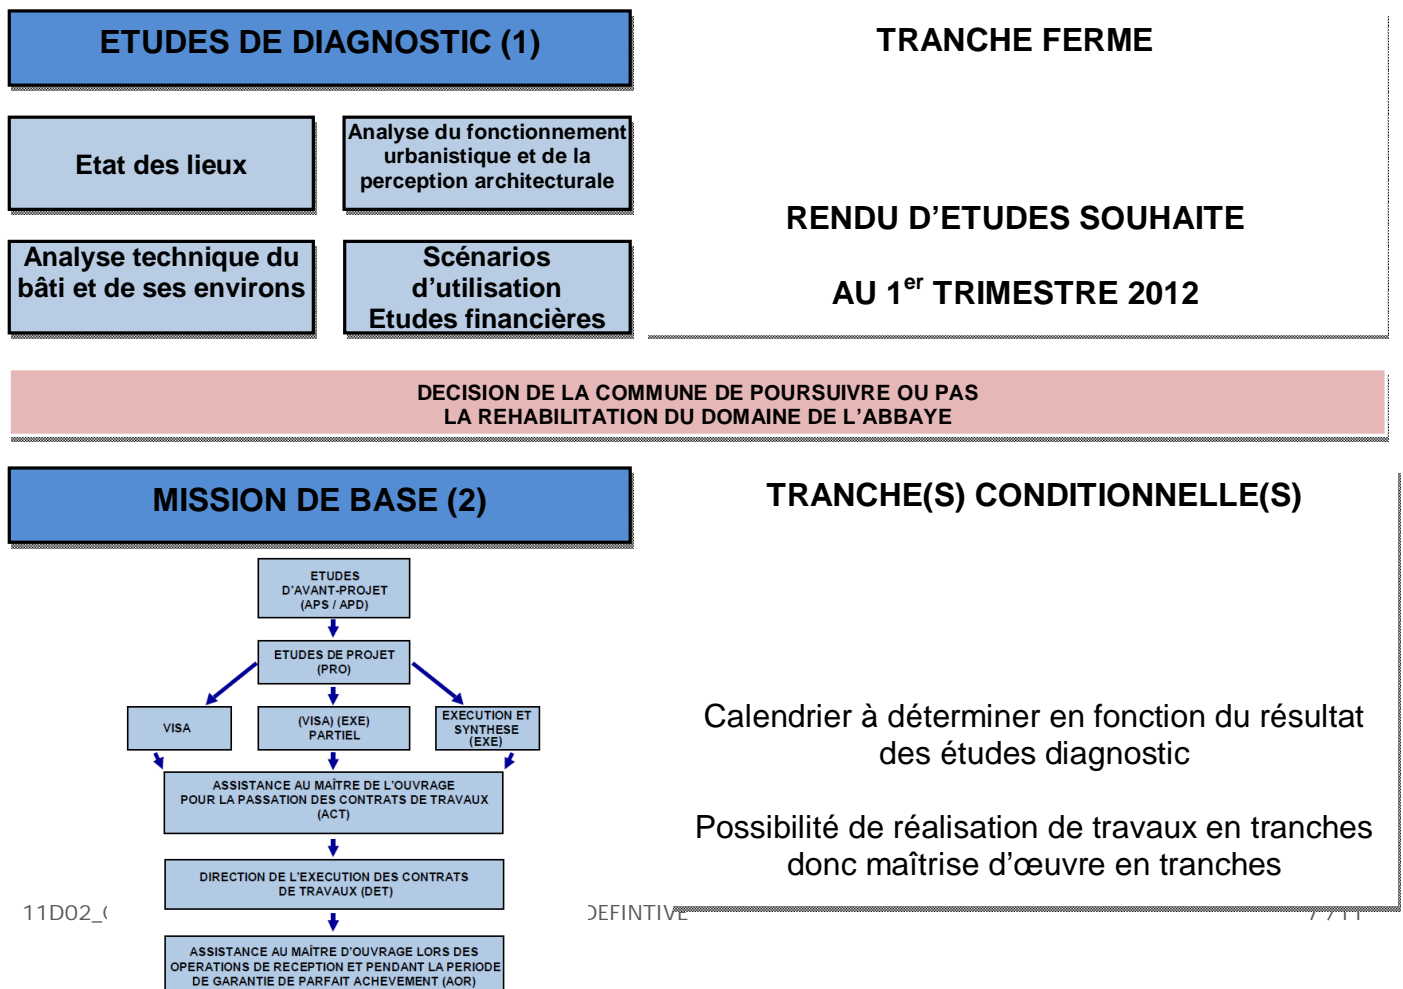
ETUDES DE DIAGNOSTIC (1)

TRANCHE FERME

Etat des lieux

Analyse du fonctionnement urbanistique et de la perception architecturale

Analyse technique du bâti et de ses environs

Scénarios d'utilisation Etudes financières

RENDU D'ETUDES SOUHAITE

AU $1^{er}$ TRIMESTRE 2012

DECISION DE LA COMMUNE DE POURSUIVRE OU PAS LA REHABILITATION DU DOMAINE DE L'ABBAYE

MISSION DE BASE (2)

TRANCHE(S) CONDITIONNELLE(S)

ETUDES D'AVANT-PROJET (APS / APD)

ETUDES DE PROJET (PRO)

VISA

(VISA) (EXE) PARTIEL

EXECUTION ET SYNTHESE (EXE)

ASSISTANCE AU MAÎTRE DE L'OUVRAGE POUR LA PASSATION DES CONTRATS DE TRAVAUX (ACT)

DIRECTION DE L'EXECUTION DES CONTRATS DE TRAVAUX (DET)

ASSISTANCE AU MAÎTRE D'OUVRAGE LORS DES OPERATIONS DE RECEPTION ET PENDANT LA PERIODE DE GARANTIE DE PARFAIT ACHEVEMENT (AOR)

Calendrier à déterminer en fonction du résultat des études diagnostic

Possibilité de réalisation de travaux en tranches donc maîtrise d'œuvre en tranches

11D02_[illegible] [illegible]EFINTIVE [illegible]